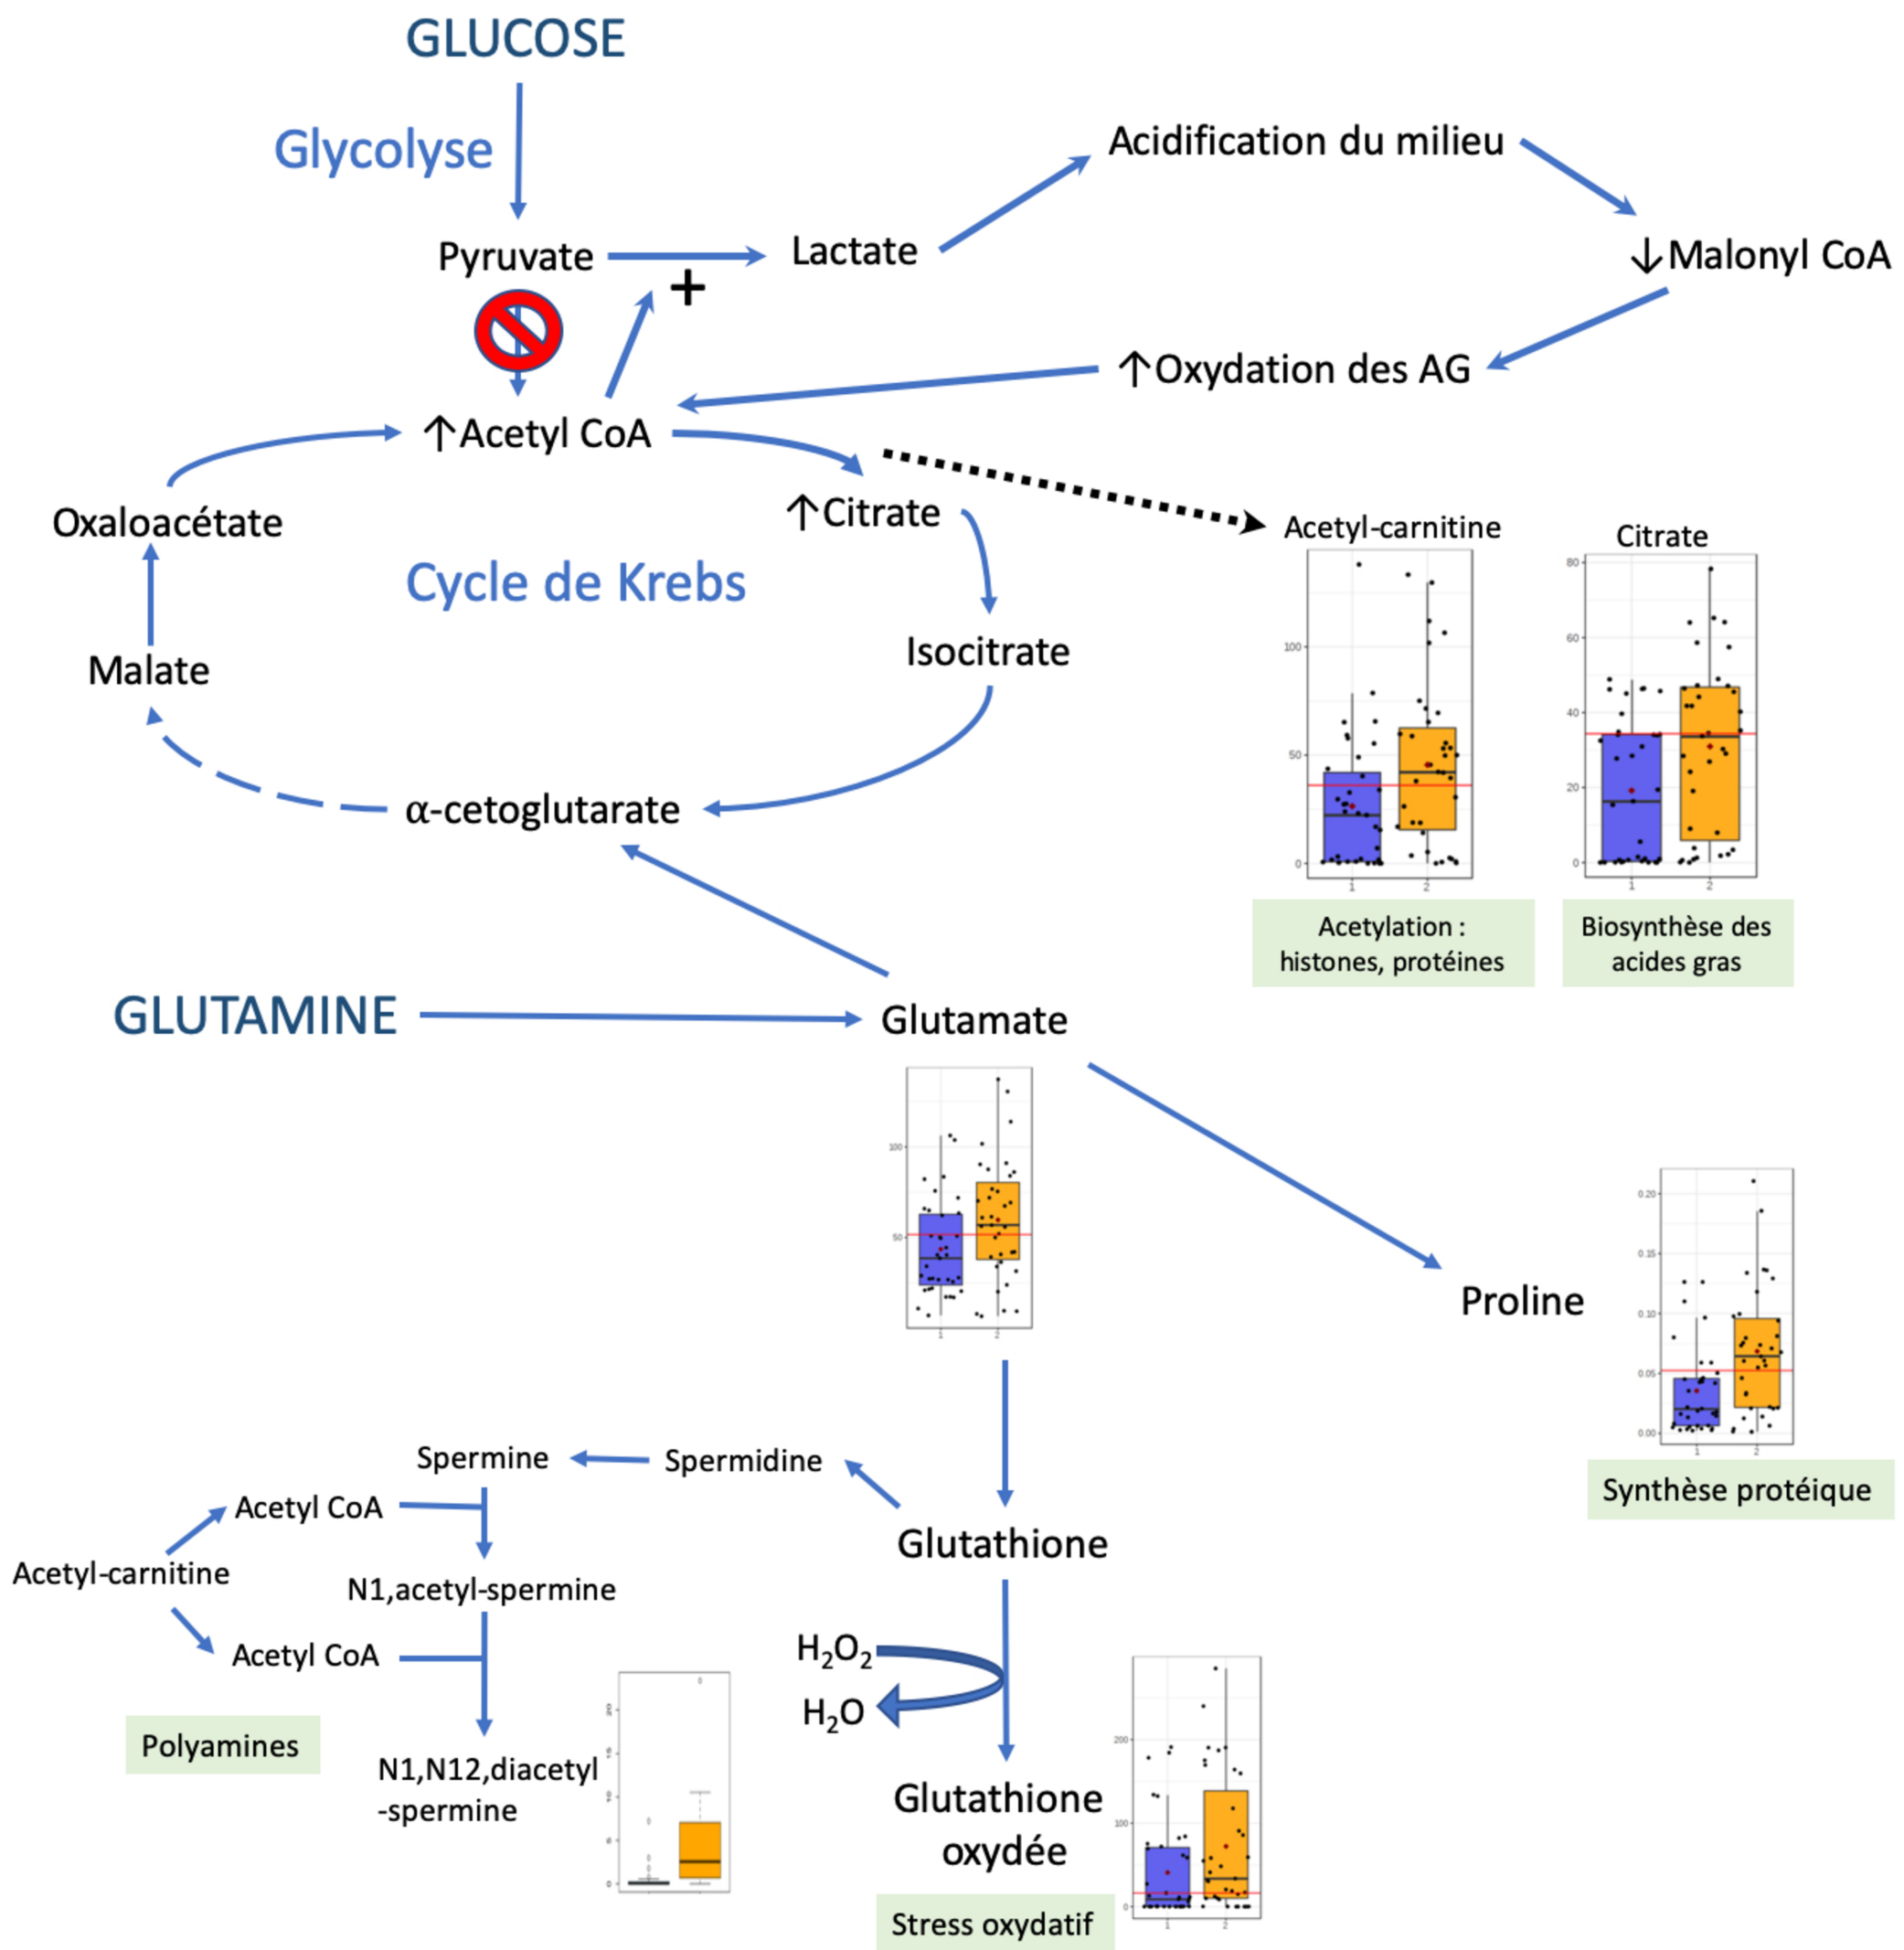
GLUCOSE

Glycolyse

Pyruvate

+

Lactate

Acidification du milieu

↓Malonyl CoA

↑Oxydation des AG

↑Acetyl CoA

↑Citrate

Oxaloacétate

Cycle de Krebs

Isocitrate

Malate

α-cetoglutarate

Acetyl-carnitine

100
50
0
1 2

Citrate

80
60
40
20
0
1 2

Acetylation : histones, protéines

Biosynthèse des acides gras

GLUTAMINE

Glutamate

100
50
1 2

Proline

0.20
0.15
0.10
0.05
0.00
1 2

Synthèse protéique

Spermine

Spermidine

Acetyl CoA

Acetyl-carnitine

N1,acetyl-spermine

Acetyl CoA

Polyamines

N1,N12,diacetyl -spermine

20
15
10
5
0

Glutathione

$H_2O_2$

$H_2O$

Glutathione oxydée

200
100
0
1 2

Stress oxydatif